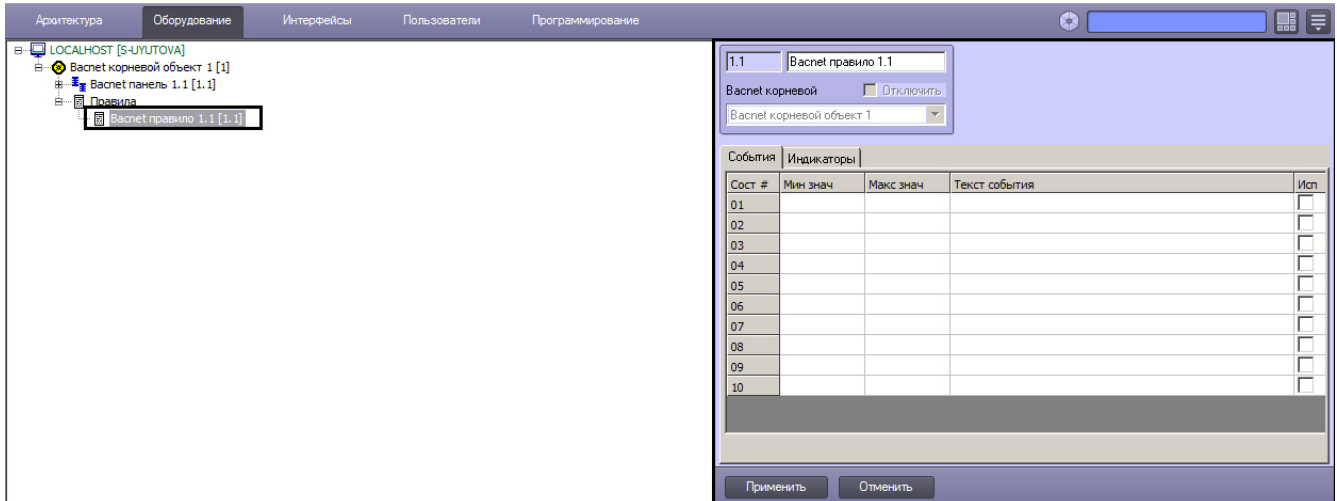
Архитектура Оборудование Интерфейсы Пользователи Программирование

LOCALHOST [S-UYUTOVA]
Bacnet корневой объект 1 [1]
Bacnet панель 1.1 [1.1]
Правила
Bacnet правило 1.1 [1.1]

1.1 Bacnet правило 1.1
Bacnet корневой
Отключить
Bacnet корневой объект 1

События Индикаторы

| Сост # | Мин знач | Макс знач | Текст события | Исп |
|---|---|---|---|---|
| 01 | | | | |
| 02 | | | | |
| 03 | | | | |
| 04 | | | | |
| 05 | | | | |
| 06 | | | | |
| 07 | | | | |
| 08 | | | | |
| 09 | | | | |
| 10 | | | | |

Применить Отменить